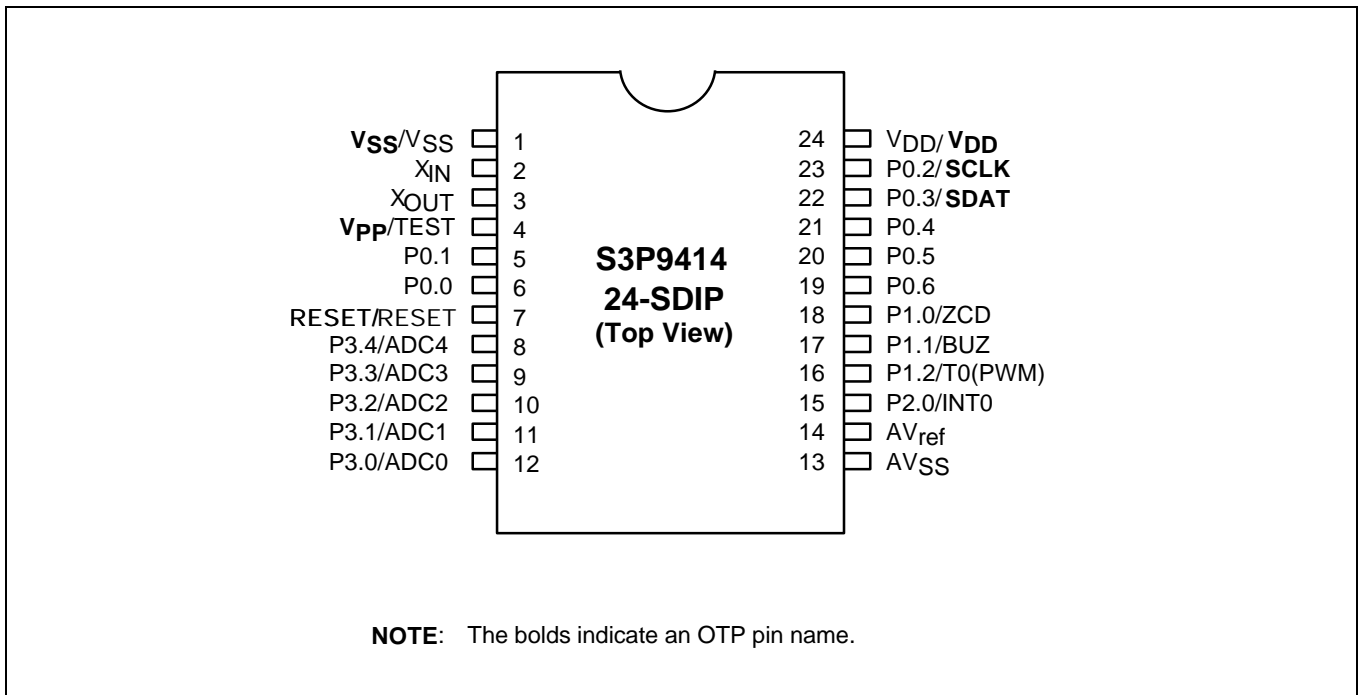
$V_{SS}$/$V_{SS}$ 1
$X_{IN}$ 2
$X_{OUT}$ 3
$V_{PP}$/TEST 4
P0.1 5
P0.0 6
RESET/RESET 7
P3.4/ADC4 8
P3.3/ADC3 9
P3.2/ADC2 10
P3.1/ADC1 11
P3.0/ADC0 12

S3P9414
24-SDIP
(Top View)

24 $V_{DD}$/ $V_{DD}$
23 P0.2/SCLK
22 P0.3/SDAT
21 P0.4
20 P0.5
19 P0.6
18 P1.0/ZCD
17 P1.1/BUZ
16 P1.2/T0(PWM)
15 P2.0/INT0
14 $AV_{ref}$
13 $AV_{SS}$

NOTE: The bolds indicate an OTP pin name.